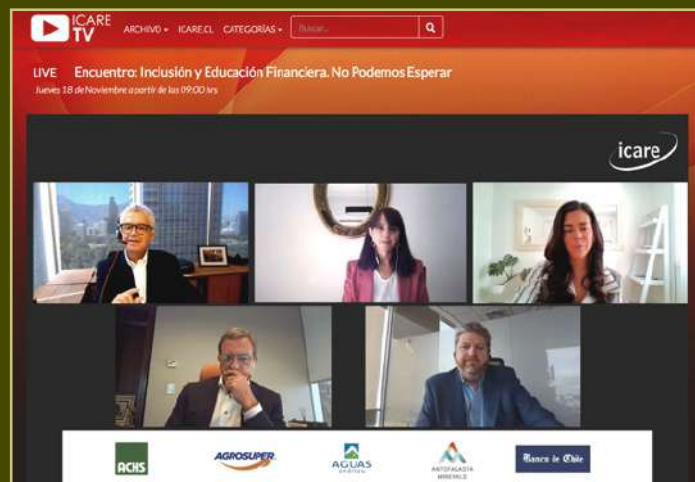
ICARE TV ARCHIVO ▾ ICARE.CL CATEGORÍAS ▾ Buscar...

LIVE Encuentro: Inclusión y Educación Financiera. No Podemos Esperar

Jueves 18 de Noviembre a partir de las 09:00 hrs

icare

ACHS AGROSUPER AGUAS ANDINAS ANTOFAGASTA MINERALS Banco de Chile